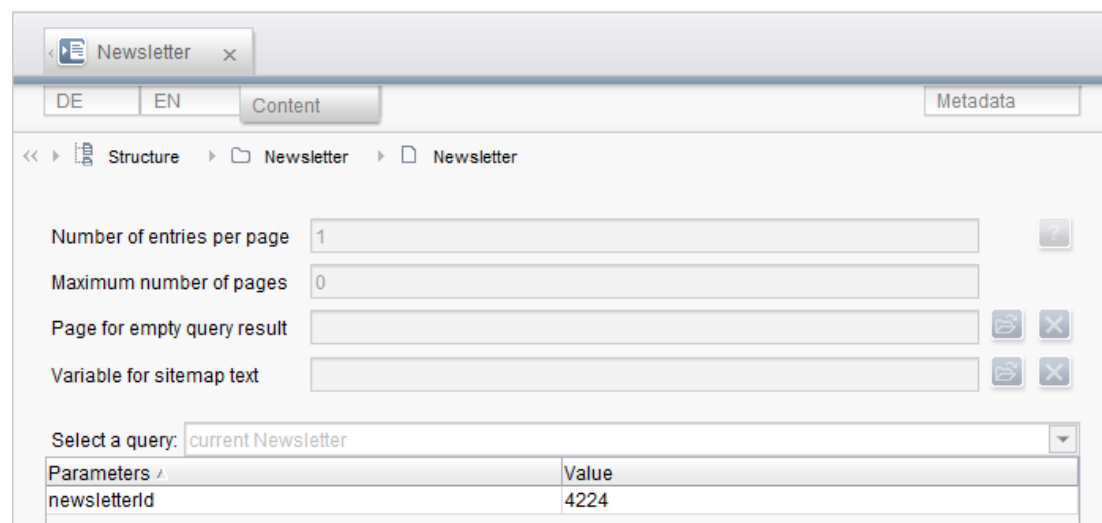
Newsletter ×

DE | EN | Content | Metadata

Structure › Newsletter › Newsletter

Number of entries per page | 1

Maximum number of pages | 0

Page for empty query result

Variable for sitemap text

Select a query: current Newsletter

| Parameters | Value |
|---|---|
| newsletterId | 4224 |